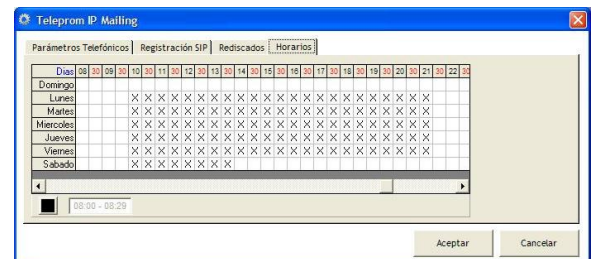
Teleprom IP Mailing

Parámetros Telefónicos | Registración SIP | Rediscados | Horarios

| Dias | 08 | 30 | 09 | 30 | 10 | 30 | 11 | 30 | 12 | 30 | 13 | 30 | 14 | 30 | 15 | 30 | 16 | 30 | 17 | 30 | 18 | 30 | 19 | 30 | 20 | 30 | 21 | 30 | 22 | 30 |
|---|---|---|---|---|---|---|---|---|---|---|---|---|---|---|---|---|---|---|---|---|---|---|---|---|---|---|---|---|---|---|
| Domingo | | | | | | | | | | | | | | | | | | | | | | | | | | | | | | |
| Lunes | | | | | X | X | X | X | X | X | X | X | X | X | X | X | X | X | X | X | X | X | X | X | X | X | X | | | |
| Martes | | | | | X | X | X | X | X | X | X | X | X | X | X | X | X | X | X | X | X | X | X | X | X | X | X | | | |
| Miercoles | | | | | X | X | X | X | X | X | X | X | X | X | X | X | X | X | X | X | X | X | X | X | X | X | X | | | |
| Jueves | | | | | X | X | X | X | X | X | X | X | X | X | X | X | X | X | X | X | X | X | X | X | X | X | X | | | |
| Viernes | | | | | X | X | X | X | X | X | X | X | X | X | X | X | X | X | X | X | X | X | X | X | X | X | X | | | |
| Sabado | | | | | X | X | X | X | X | X | X | X | | | | | | | | | | | | | | | | | | |

08:00 - 08:29

Aceptar

Cancelar